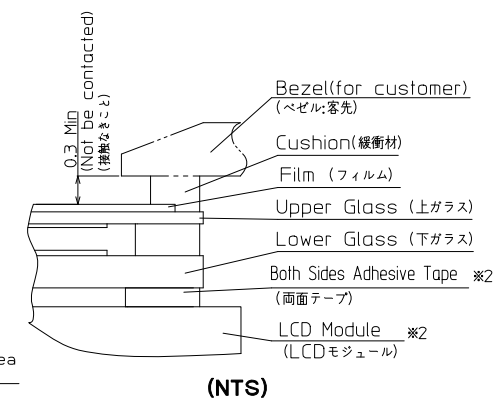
0.3 Min
(Not be contacted)
(接触なきこと)

Bezel(for customer)
(ベゼル:客先)

Cushion(緩衝材)

Film (フィルム)

Upper Glass (上ガラス)

Lower Glass (下ガラス)

Both Sides Adhesive Tape ※2
(両面テープ)

LCD Module ※2
(LCDモジュール)

ea

(NTS)